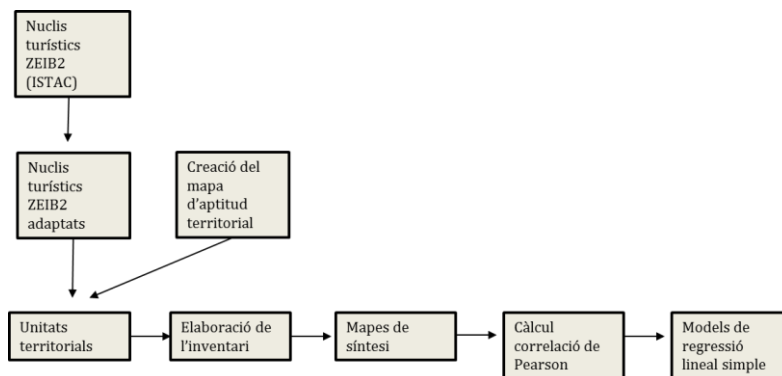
Nuclis turístics ZEIB2 (ISTAC)

Nuclis turístics ZEIB2 adaptats

Creació del mapa d'aptitud territorial

Unitats territorials

Elaboració de l'inventari

Mapes de síntesi

Càlcul correlació de Pearson

Models de regressió lineal simple